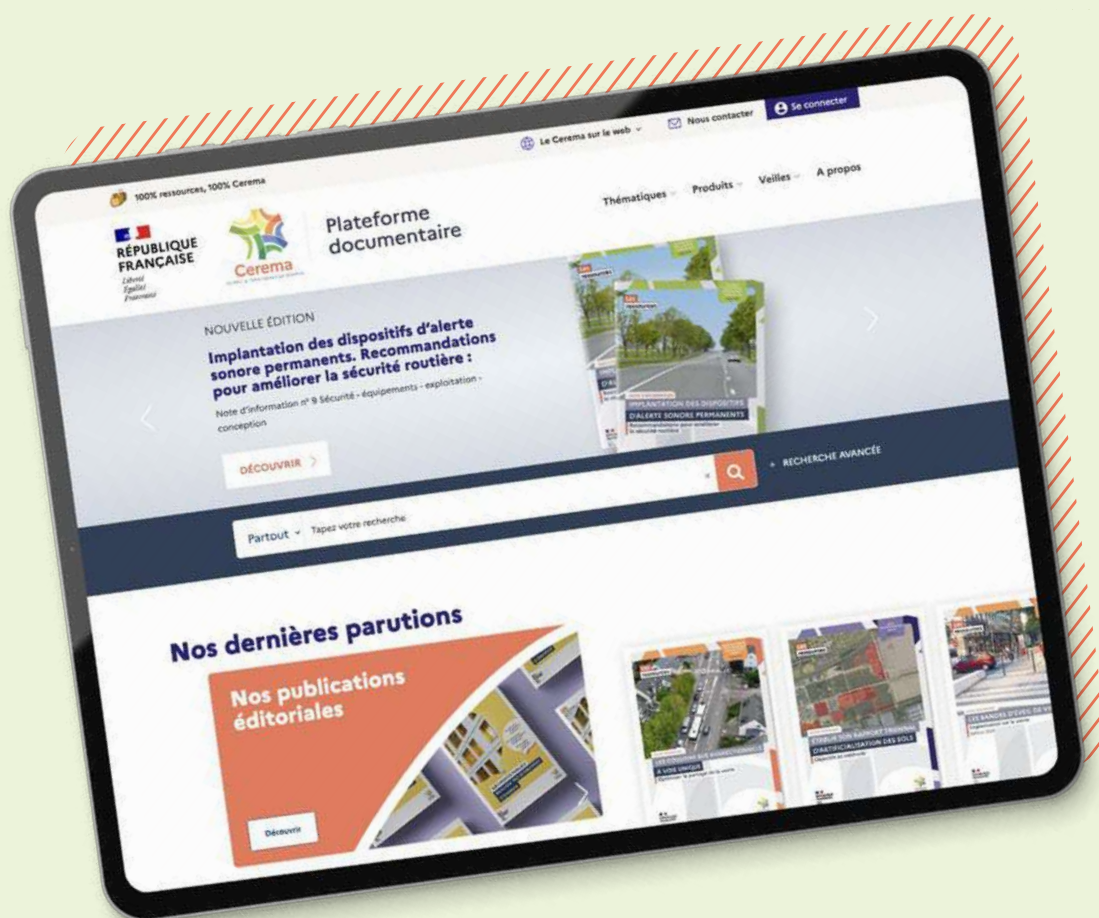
100% ressources, 100% Cerema

Le Cerema sur le web

Nous contacter

Se connecter

RÉPUBLIQUE FRANÇAISE

Liberté Égalité Fraternité

Cerema

Plateforme documentaire

Thématiques

Produits

Veilles

A propos

NOUVELLE ÉDITION

Implantation des dispositifs d'alerte sonore permanents. Recommandations pour améliorer la sécurité routière :

Note d'information n° 9 Sécurité - équipements - exploitation - conception

DÉCOUVRIR

IMPLANTATION DES DISPOSITIFS D'ALERTE SONORE PERMANENTS

Partout

Tapez votre recherche

+ RECHERCHE AVANCÉE

Nos dernières parutions

Nos publications éditoriales

Découvrir

ÉVOLUTION RAPPORT TRIENNAL D'ARTIFICIALISATION DES SOLS

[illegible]